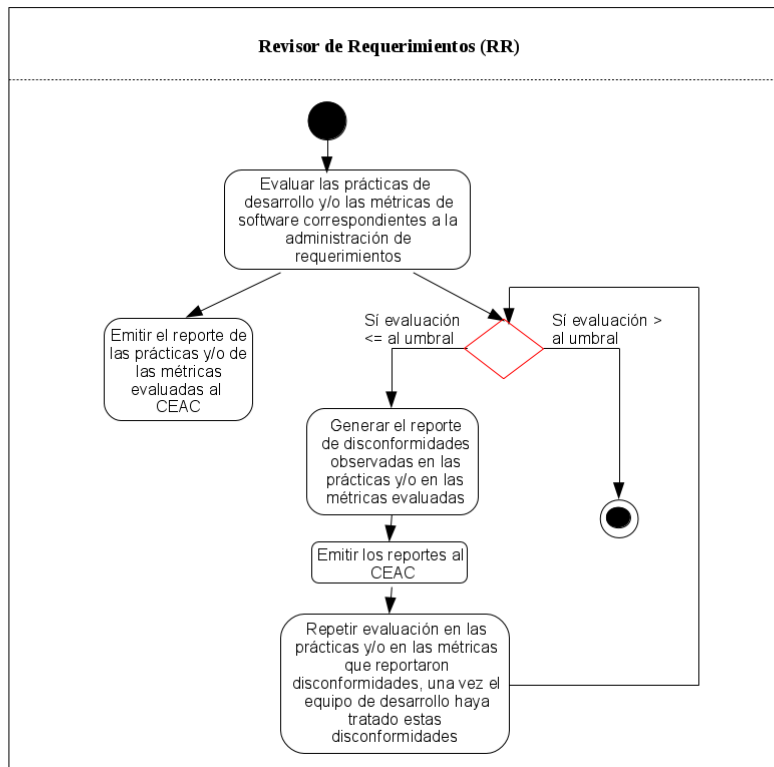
Revisor de Requerimientos (RR)

Evaluar las prácticas de desarrollo y/o las métricas de software correspondientes a la administración de requerimientos

Emitir el reporte de las prácticas y/o de las métricas evaluadas al CEAC

Sí evaluación <= al umbral

Sí evaluación > al umbral

Generar el reporte de disconformidades observadas en las prácticas y/o en las métricas evaluadas

Emitir los reportes al CEAC

Repetir evaluación en las prácticas y/o en las métricas que reportaron disconformidades, una vez el equipo de desarrollo haya tratado estas disconformidades